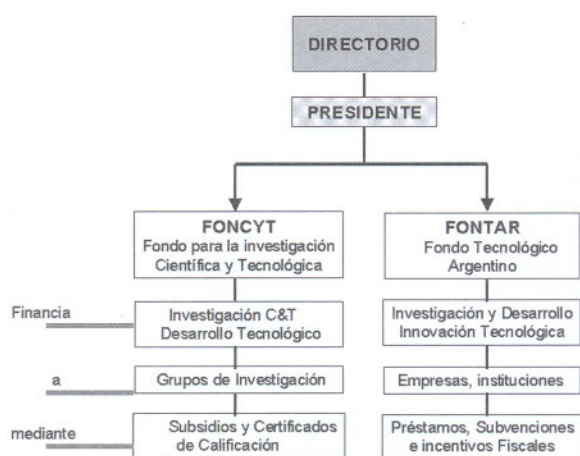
DIRECTORIO

PRESIDENTE

FONCYT
Fondo para la investigación Científica y Tecnológica

FONTAR
Fondo Tecnológico Argentino

Financia

Investigación C&T
Desarrollo Tecnológico

Investigación y Desarrollo
Innovación Tecnológica

a

Grupos de Investigación

Empresas, instituciones

mediante

Subsidios y Certificados de Calificación

Préstamos, Subvenciones e incentivos Fiscales